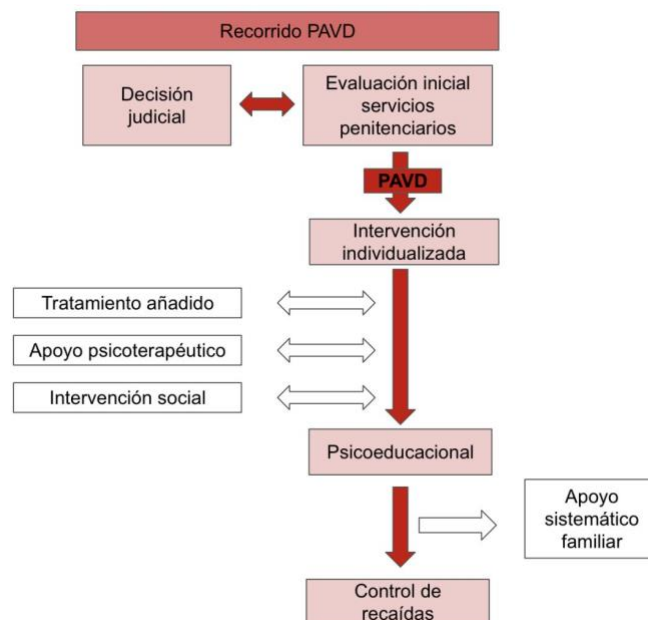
Recorrido PAVD

Decisión judicial

Evaluación inicial servicios penitenciarios

PAVD

Intervención individualizada

Tratamiento añadido

Apoyo psicoterapéutico

Intervención social

Psicoeducacional

Apoyo sistemático familiar

Control de recaídas